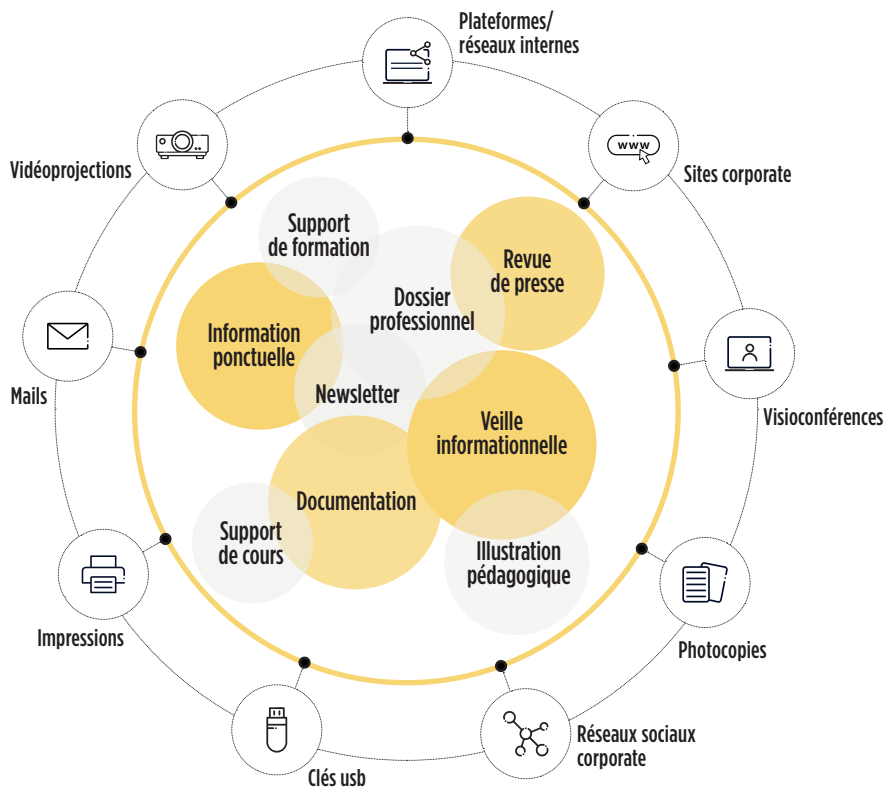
Plateformes/
réseaux internes

Sites corporate

Visioconférences

Photocopies

Réseaux sociaux
corporate

Clés usb

Impressions

Mails

Vidéoprojections

www

Support
de formation

Revue
de presse

Dossier
professionnel

Information
ponctuelle

Newsletter

Veille
informationnelle

Documentation

Support
de cours

Illustration
pédagogique